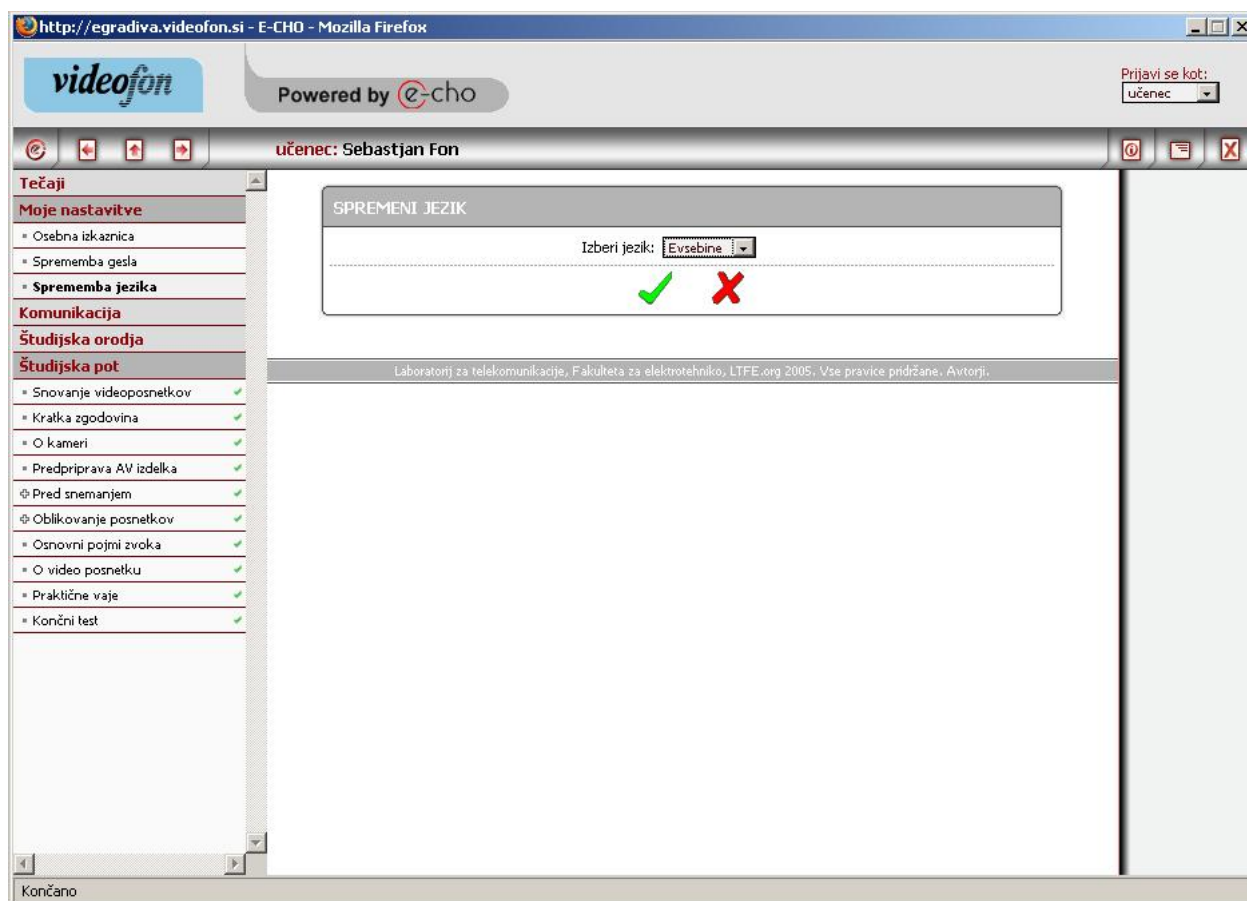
http://egradiva.videofon.si - E-CHO - Mozilla Firefox

videofon

Powered by e-cho

Prijavi se kot:
učenec

učenec: Sebastjan Fon

Tečaji
Moje nastavitve
Osebna izkaznica
Sprememba gesla
Sprememba jezika
Komunikacija
Študijska orodja
Študijska pot
Snovanje videoposnetkov
Kratka zgodovina
O kameri
Predpriprava AV izdelka
Pred snemanjem
Oblikovanje posnetkov
Osnovni pojmi zvoka
O video posnetku
Praktične vaje
Končni test

SPREMENI JEZIK

Izberi jezik: Evsebine

Laboratorij za telekomunikacije, Fakulteta za elektrotehniko, LTFE.org 2005. Vse pravice pridržane. Avtorji.

Končano